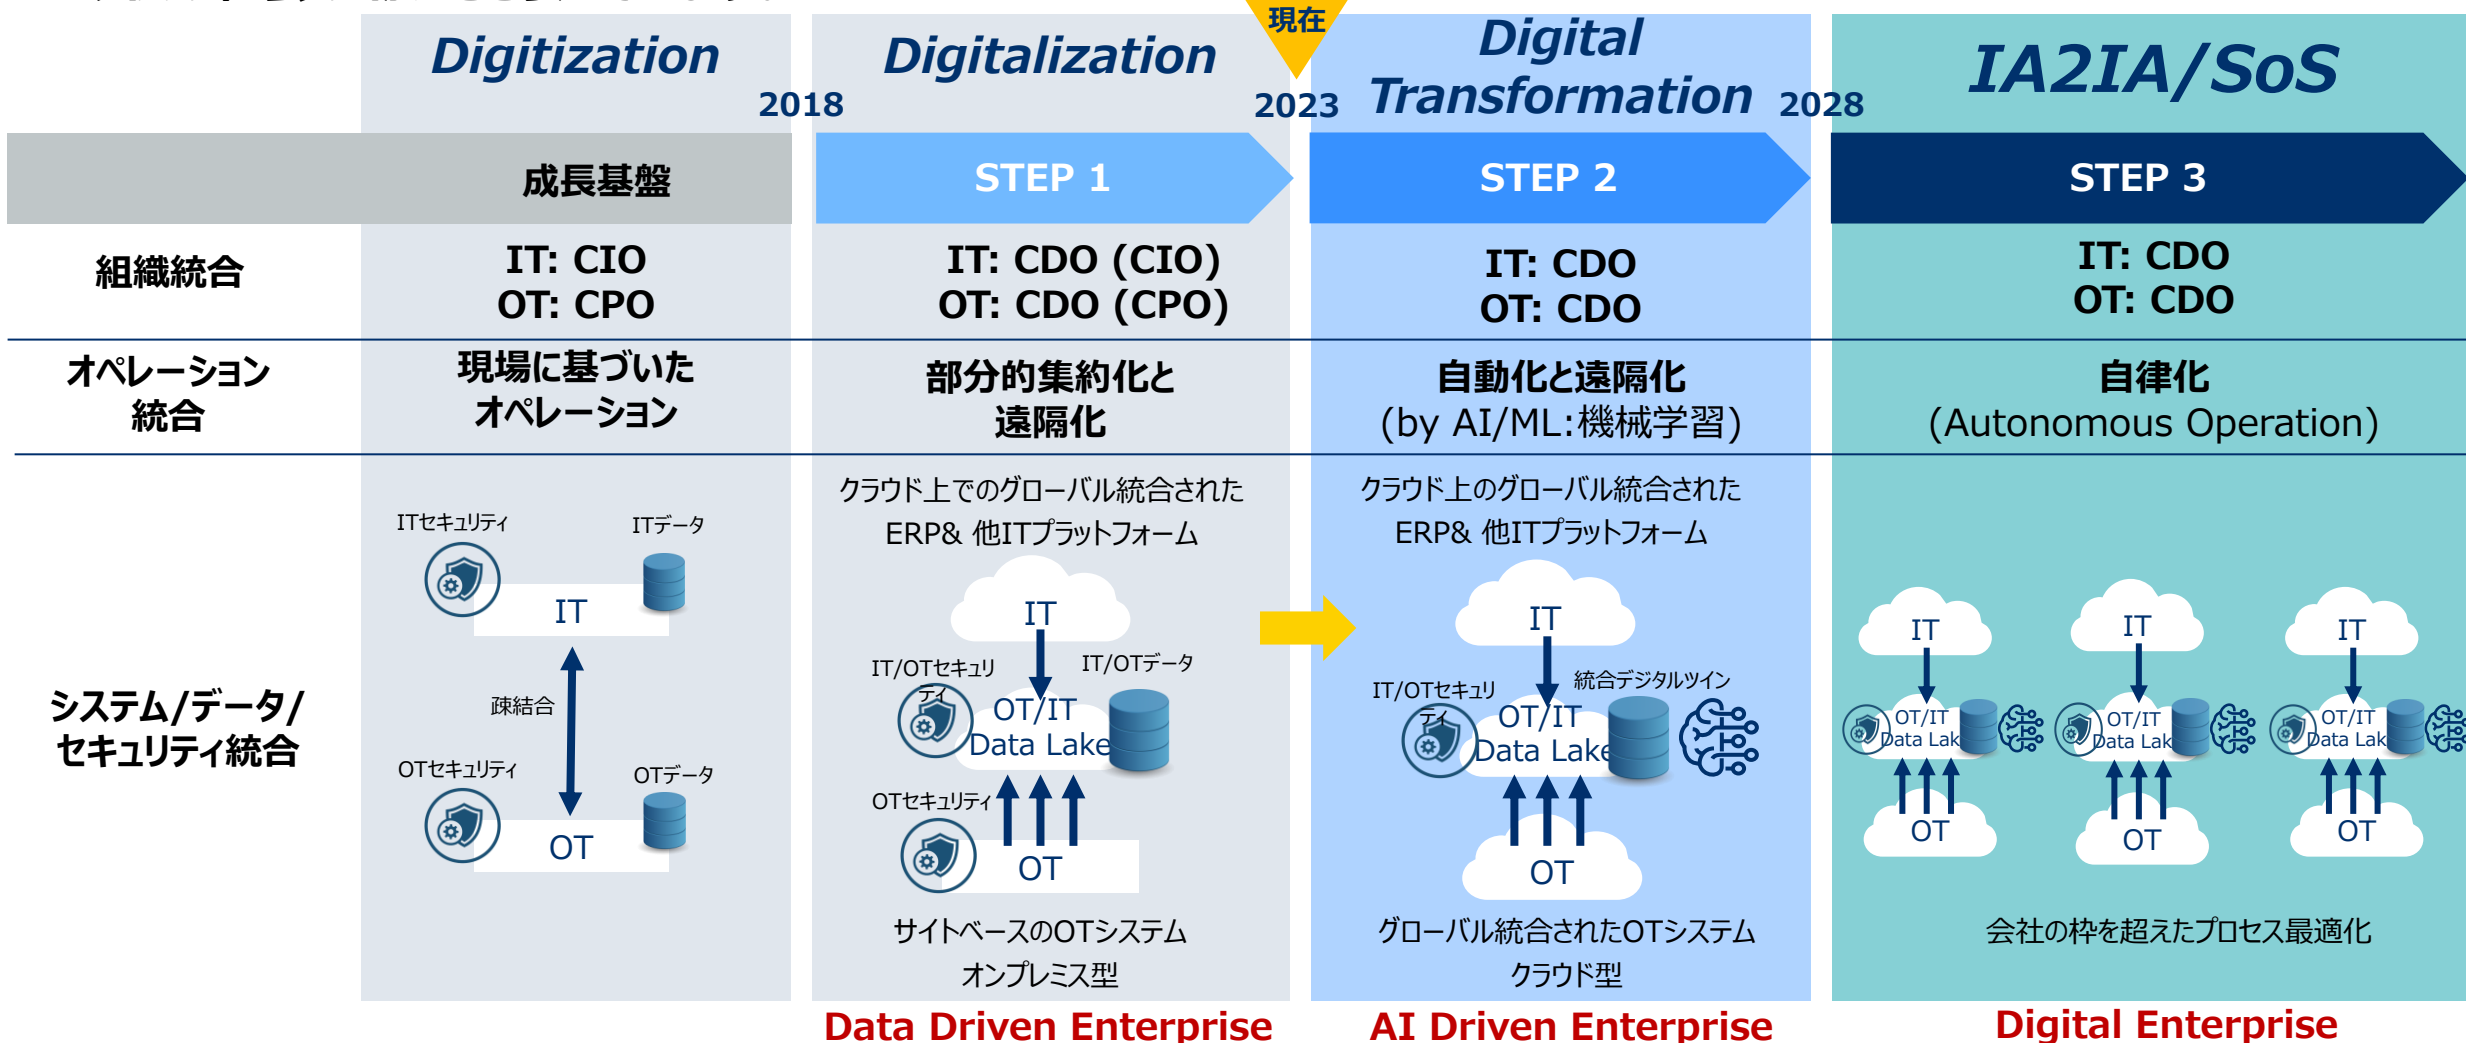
Digitization

2018

Digitalization

現在

2023

Digital Transformation

2028

IA2IA/SoS

成長基盤

STEP 1

STEP 2

STEP 3

組織統合

IT: CIO
OT: CPO

IT: CDO (CIO)
OT: CDO (CPO)

IT: CDO
OT: CDO

IT: CDO
OT: CDO

オペレーション統合

現場に基づいたオペレーション

部分的集約化と遠隔化

自動化と遠隔化
(by AI/ML:機械学習)

自律化
(Autonomous Operation)

システム/データ/セキュリティ統合

ITセキュリティ

ITデータ

IT

疎結合

OTセキュリティ

OTデータ

OT

クラウド上でのグローバル統合された
ERP& 他ITプラットフォーム

IT

IT/OTセキュリティ

IT/OTデータ

OT/IT
Data Lake

OTセキュリティ

OT

サイトベースのOTシステム
オンプレミス型

クラウド上のグローバル統合された
ERP& 他ITプラットフォーム

IT

IT/OTセキュリティ

統合デジタルツイン

OT/IT
Data Lake

OT

グローバル統合されたOTシステム
クラウド型

IT

OT/IT
Data Lak

OT

IT

OT/IT
Data Lak

OT

IT

OT/IT
Data Lak

OT

会社の枠を超えたプロセス最適化

Data Driven Enterprise

AI Driven Enterprise

Digital Enterprise